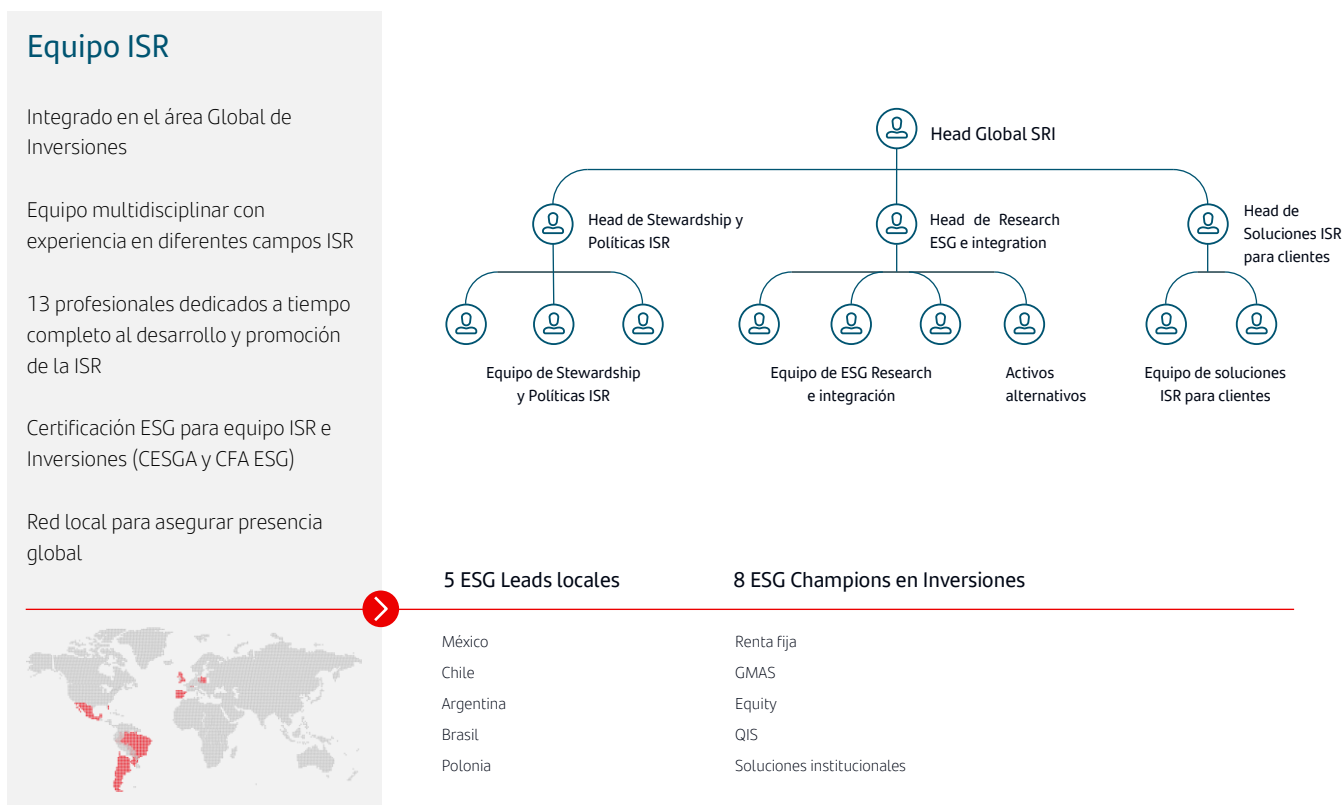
Equipo ISR

Integrado en el área Global de Inversiones

Equipo multidisciplinar con experiencia en diferentes campos ISR

13 profesionales dedicados a tiempo completo al desarrollo y promoción de la ISR

Certificación ESG para equipo ISR e Inversiones (CESGA y CFA ESG)

Red local para asegurar presencia global

Head Global SRI

Head de Stewardship y Políticas ISR

Head de Research ESG e integration

Head de Soluciones ISR para clientes

Equipo de Stewardship y Políticas ISR

Equipo de ESG Research e integración

Activos alternativos

Equipo de soluciones ISR para clientes

5 ESG Leads locales

México
Chile
Argentina
Brasil
Polonia

8 ESG Champions en Inversiones

Renta fija
GMAS
Equity
QIS
Soluciones institucionales